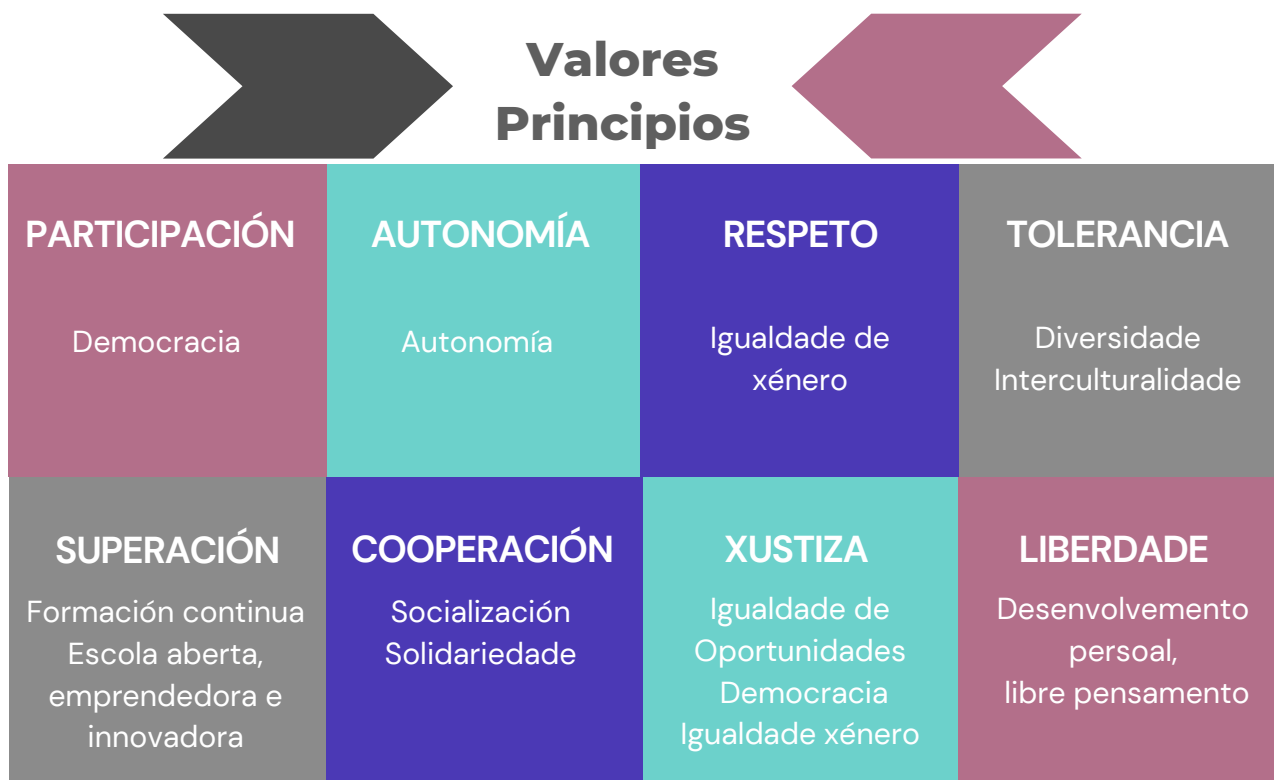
Valores
Principios

PARTICIPACIÓN

Democracia

AUTONOMÍA

Autonomía

RESPETO

Igualdade de xénero

TOLERANCIA

Diversidade
Interculturalidade

SUPERACIÓN

Formación continua
Escola aberta, emprendedora e innovadora

COOPERACIÓN

Socialización
Solidariedade

XUSTIZA

Igualdade de Oportunidades
Democracia
Igualdade xénero

LIBERDADE

Desenvolvemento persoal,
libre pensamento